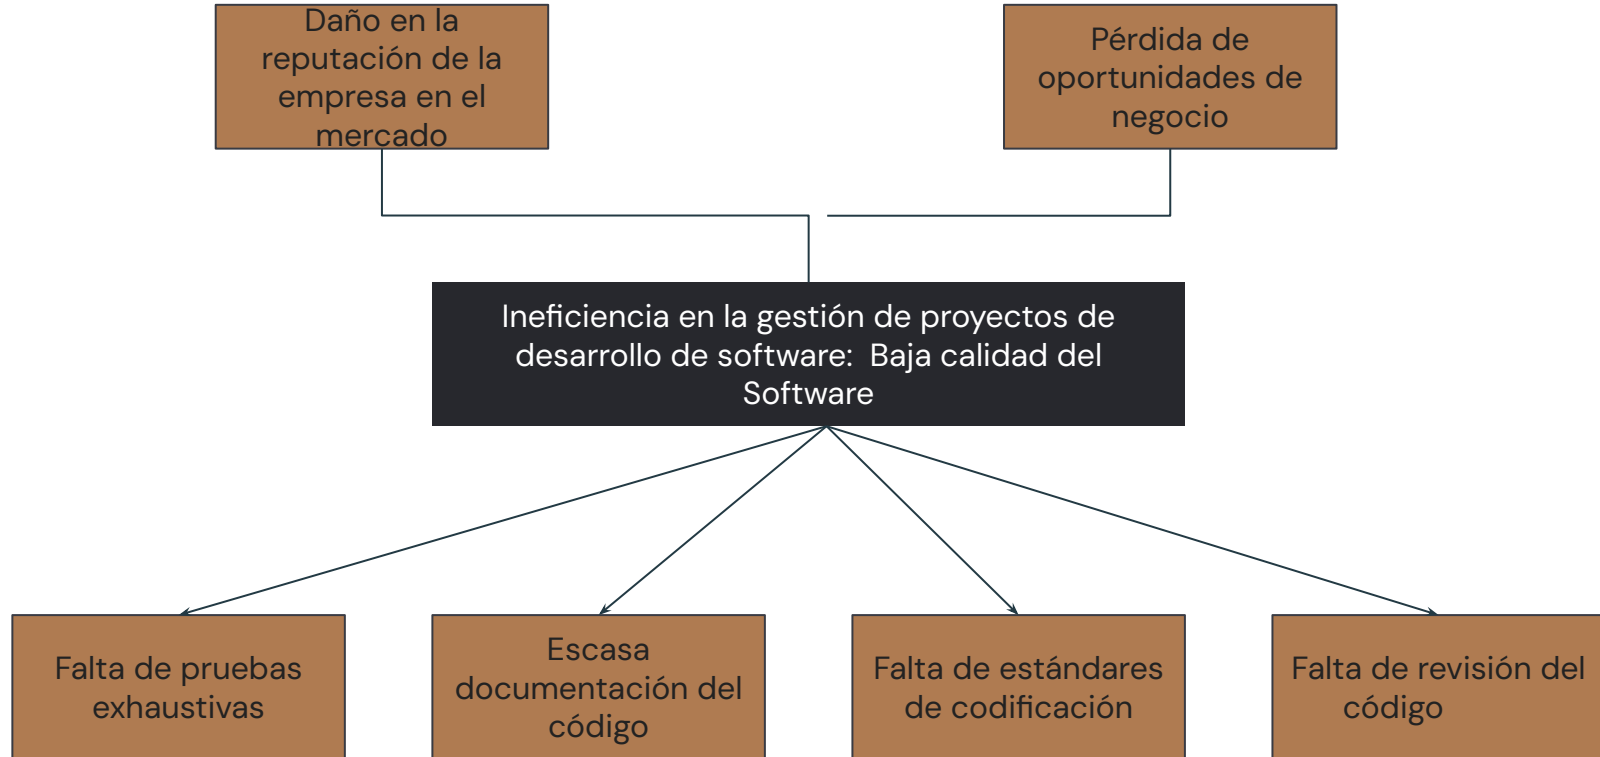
Daño en la reputación de la empresa en el mercado

Pérdida de oportunidades de negocio

Ineficiencia en la gestión de proyectos de desarrollo de software:  Baja calidad del Software

Falta de pruebas exhaustivas

Escasa documentación del código

Falta de estándares de codificación

Falta de revisión del código